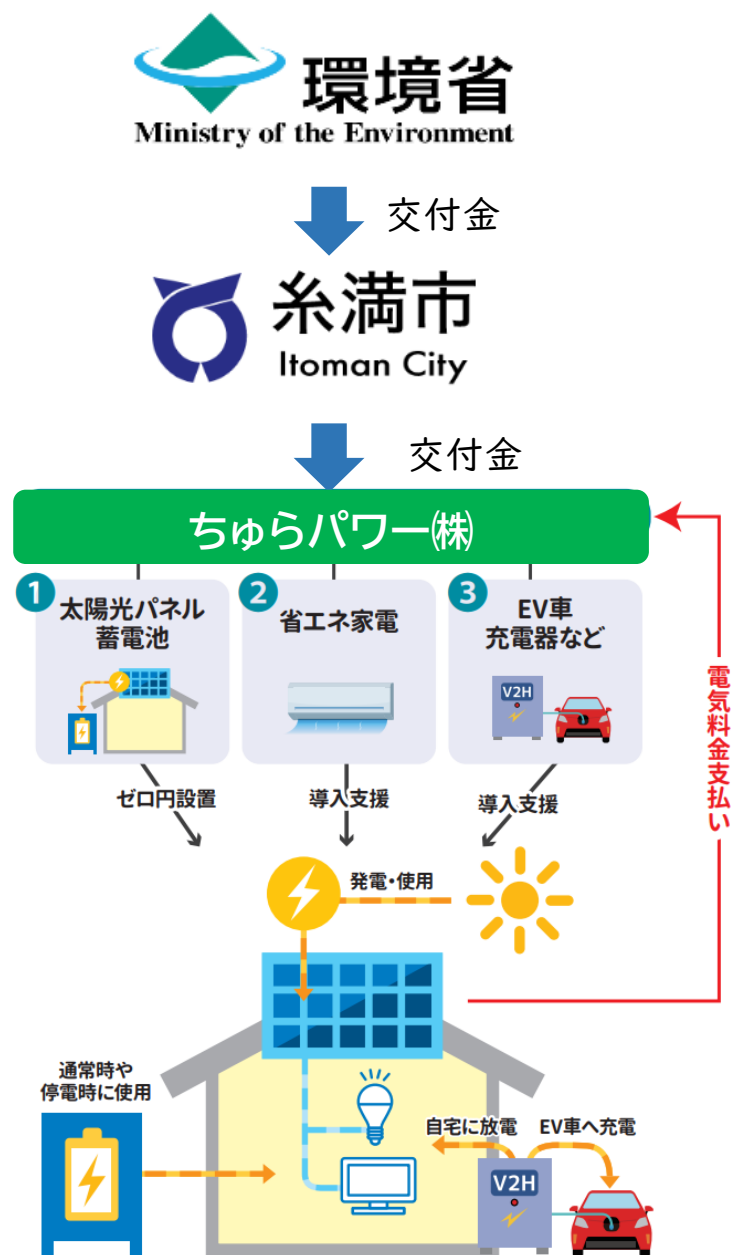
環境省
Ministry of the Environment

交付金

糸満市
Itoman City

交付金

ちゅらパワー㈱

1 太陽光パネル 蓄電池

2 省エネ家電

3 EV車 充電器など

V2H

電気料金支払い

ゼロ円設置

導入支援

導入支援

発電・使用

通常時や停電時に使用

自宅に放電

EV車へ充電

V2H